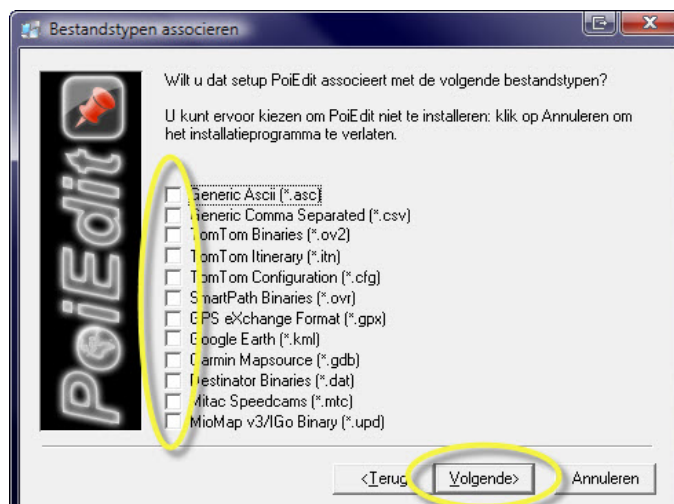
Bestandstypen associeren

PoiEdit

Wilt u dat setup PoiEdit associeert met de volgende bestandstypen?

U kunt ervoor kiezen om PoiEdit niet te installeren: klik op Annuleren om het installatieprogramma te verlaten.

Generic Ascii (*.asc)
Generic Comma Separated (*.csv)
TomTom Binaries (*.ov2)
TomTom Itinerary (*.itn)
TomTom Configuration (*.cfg)
SmartPath Binaries (*.ovr)
GPS eXchange Format (*.gpx)
Google Earth (*.kml)
Garmin Mapsource (*.gdb)
Destinator Binaries (*.dat)
Mitac Speedcams (*.mtc)
MioMap v3/IGo Binary (*.upd)

<Terug   Volgende>   Annuleren